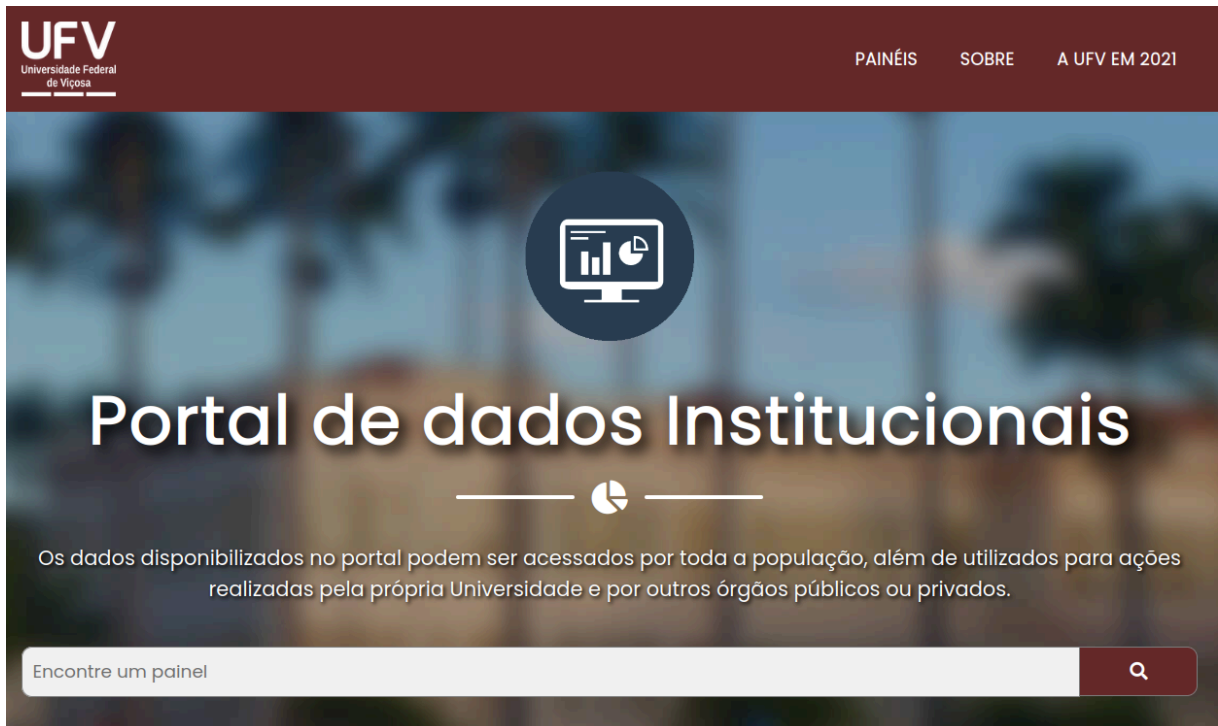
UFV
Universidade Federal de Viçosa

PAINÉIS SOBRE A UFV EM 2021

Portal de dados Institucionais

Os dados disponibilizados no portal podem ser acessados por toda a população, além de utilizados para ações realizadas pela própria Universidade e por outros órgãos públicos ou privados.

Encontre um painel